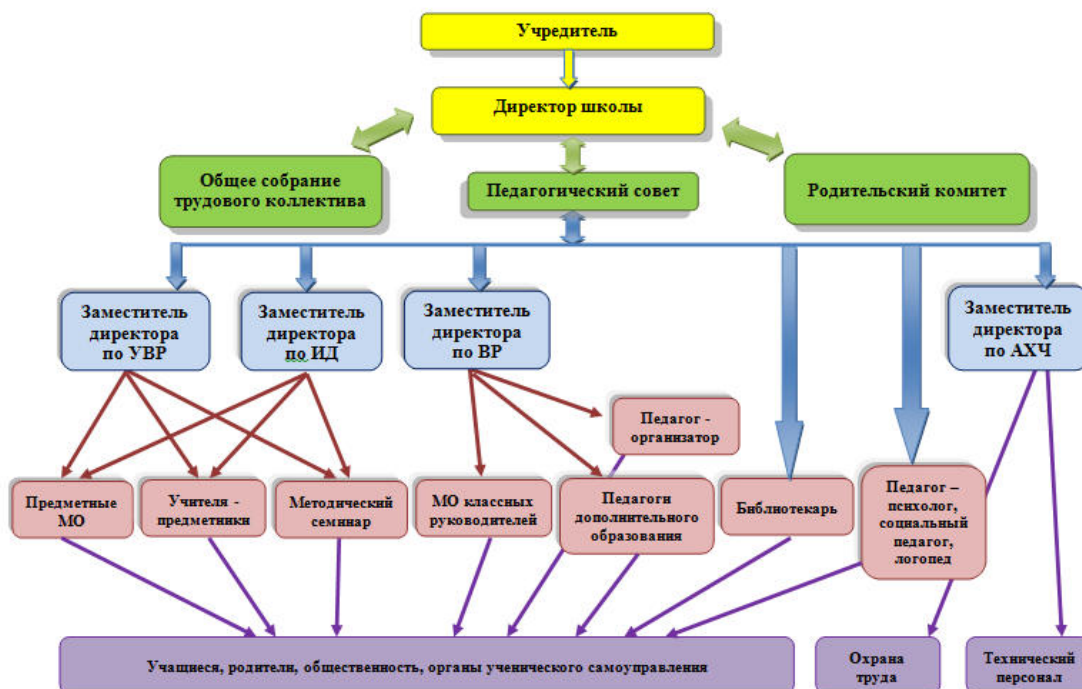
Учредитель

Директор школы

Общее собрание трудового коллектива

Педагогический совет

Родительский комитет

Заместитель директора по УВР

Заместитель директора по ИД

Заместитель директора по ВР

Заместитель директора по АХЧ

Педагог - организатор

Предметные МО

Учителя - предметники

Методический семинар

МО классных руководителей

Педагоги дополнительного образования

Библиотекарь

Педагог – психолог, социальный педагог, логопед

Учащиеся, родители, общественность, органы ученического самоуправления

Охрана труда

Технический персонал